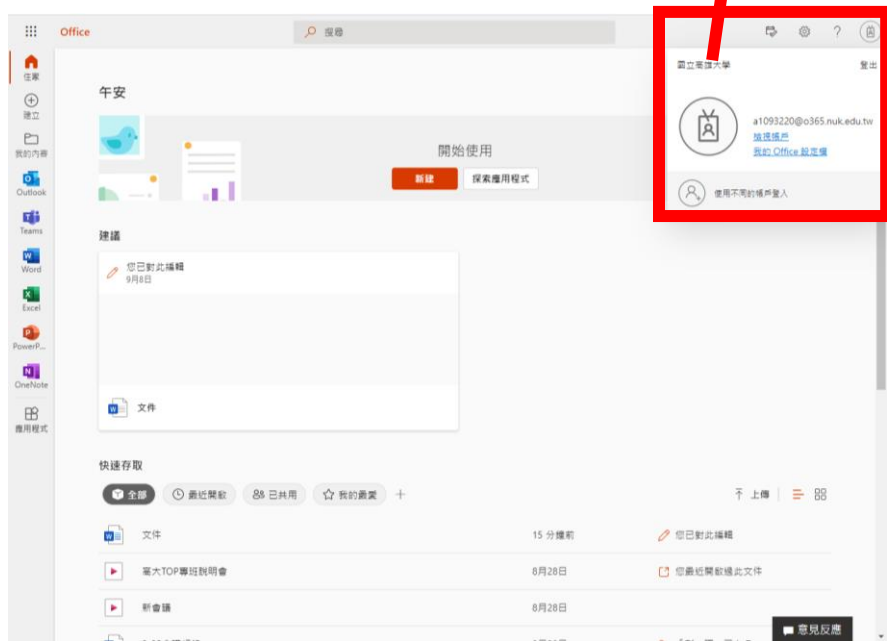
Office

搜尋

住家
建立
我的內容
Outlook
Teams
Word
Excel
PowerP...
OneNote
應用程式

午安

開始使用
新建
探索應用程式

建議
您已對此編輯
9月8日
文件

快速存取
全部
最近開啟
已共用
我的最愛
+
上傳

| | | | |
|---|---|---|---|
| | 文件 | 15 分鐘前 | 您已對此編輯 |
| | 高大TOP專班說明會 | 8月28日 | 您最近開啟過此文件 |
| | 新會議 | 8月28日 | |

國立高雄大學
登出
a1093220@o365.nuk.edu.tw
檢視帳戶
我的 Office 設定檔
使用不同的帳戶登入

意見反應